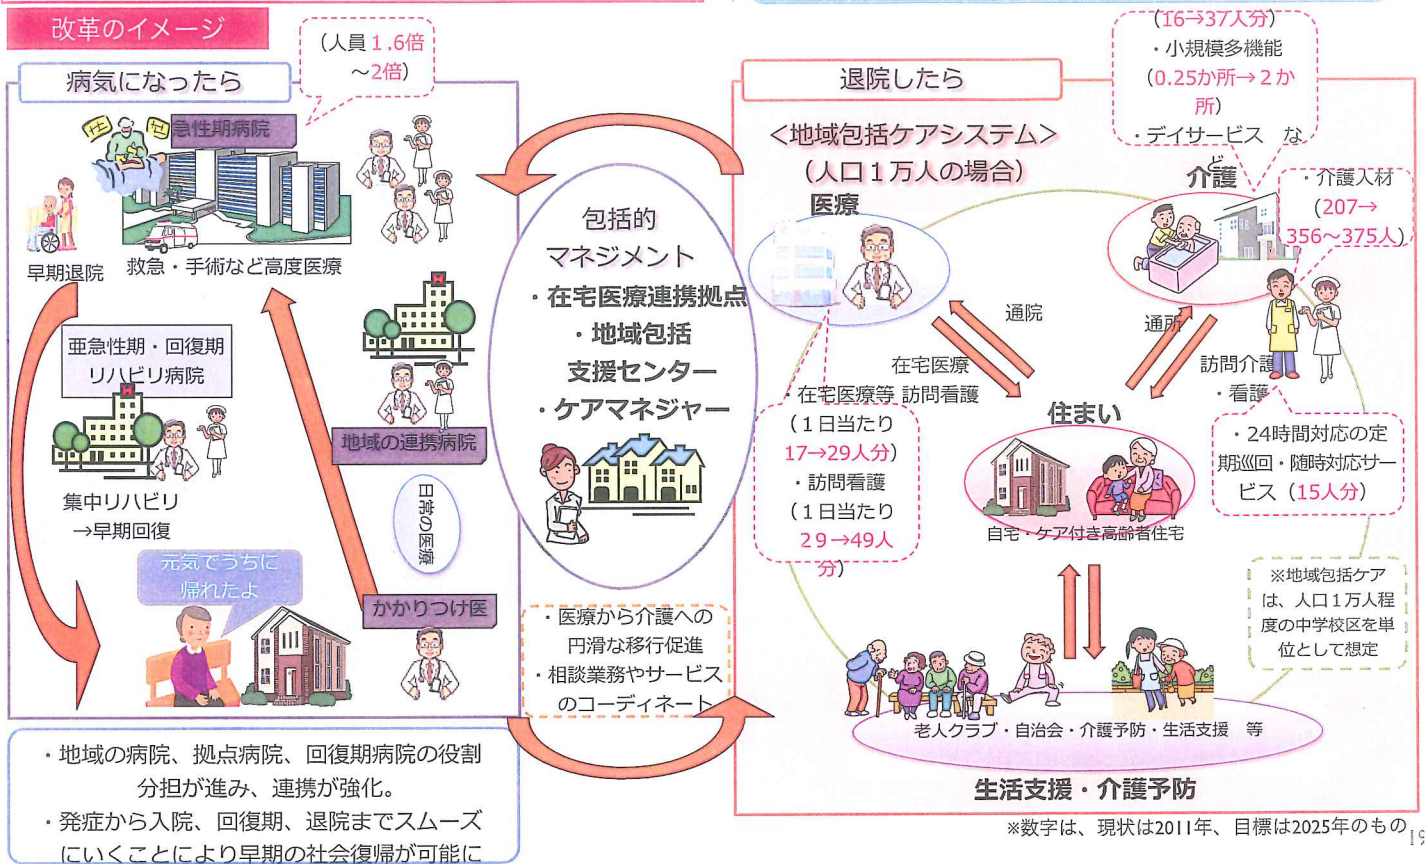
改革のイメージ

（人員 1.6倍 ～2倍）

病気になったら

急性期病院

救急・手術など高度医療

早期退院

亜急性期・回復期 リハビリ病院

集中リハビリ →早期回復

地域の連携病院

日常の医療

元気でうちに帰れたよ

かかりつけ医

・地域の病院、拠点病院、回復期病院の役割分担が進み、連携が強化。

・発症から入院、回復期、退院までスムーズにいくことにより早期の社会復帰が可能に

包括的 マネジメント

・在宅医療連携拠点

・地域包括 支援センター

・ケアマネジャー

・医療から介護への円滑な移行促進

・相談業務やサービスのコーディネート

退院したら

＜地域包括ケアシステム＞ （人口１万人の場合）

医療

（16→37人分）

・小規模多機能 （0.25か所→２か所）

・デイサービス　など

介護

・介護人材 （207→ 356～375人）

通院

通所

在宅医療

・在宅医療等 （１日当たり 17→29人分）

・訪問看護 （１日当たり ２９→49人分）

訪問看護

訪問介護 ・看護

・24時間対応の定期巡回・随時対応サービス（15人分）

住まい

自宅・ケア付き高齢者住宅

※地域包括ケアは、人口１万人程度の中学校区を単位として想定

老人クラブ・自治会・介護予防・生活支援　等

生活支援・介護予防

※数字は、現状は2011年、目標は2025年のもの

19